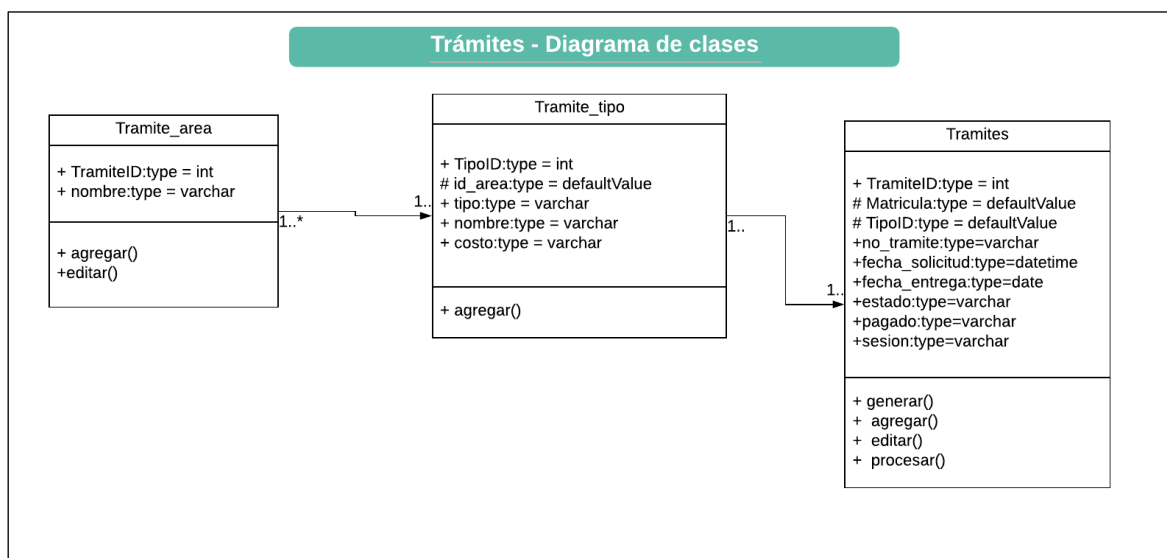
Trámites - Diagrama de clases

Tramite_area

+ TramiteID:type = int
+ nombre:type = varchar

+ agregar()
+editar()

1..*

1..

Tramite_tipo

+ TipoID:type = int
# id_area:type = defaultValue
+ tipo:type = varchar
+ nombre:type = varchar
+ costo:type = varchar

+ agregar()

1..

1..

Tramites

+ TramiteID:type = int
# Matricula:type = defaultValue
# TipoID:type = defaultValue
+no_tramite:type=varchar
+fecha_solicitud:type=datetime
+fecha_entrega:type=date
+estado:type=varchar
+pagado:type=varchar
+sesion:type=varchar

+ generar()
+ agregar()
+ editar()
+ procesar()